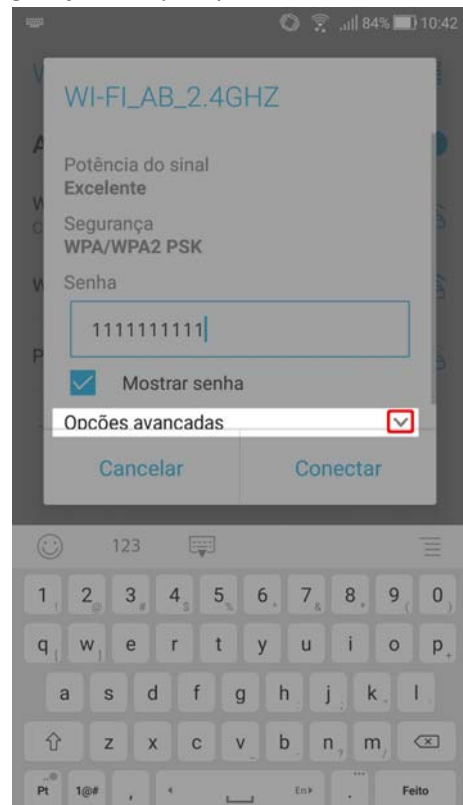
84% 10:42

WI-FI_AB_2.4GHZ

Potência do sinal
Excelente

Segurança
WPA/WPA2 PSK

Senha

1111111111

Mostrar senha

Opções avançadas

Cancelar

Conectar

123

1 2 3 4 5 6 7 8 9 0

q w e r t y u i o p

a s d f g h j k l

z x c v b n m

Pt 1@# , . Feito